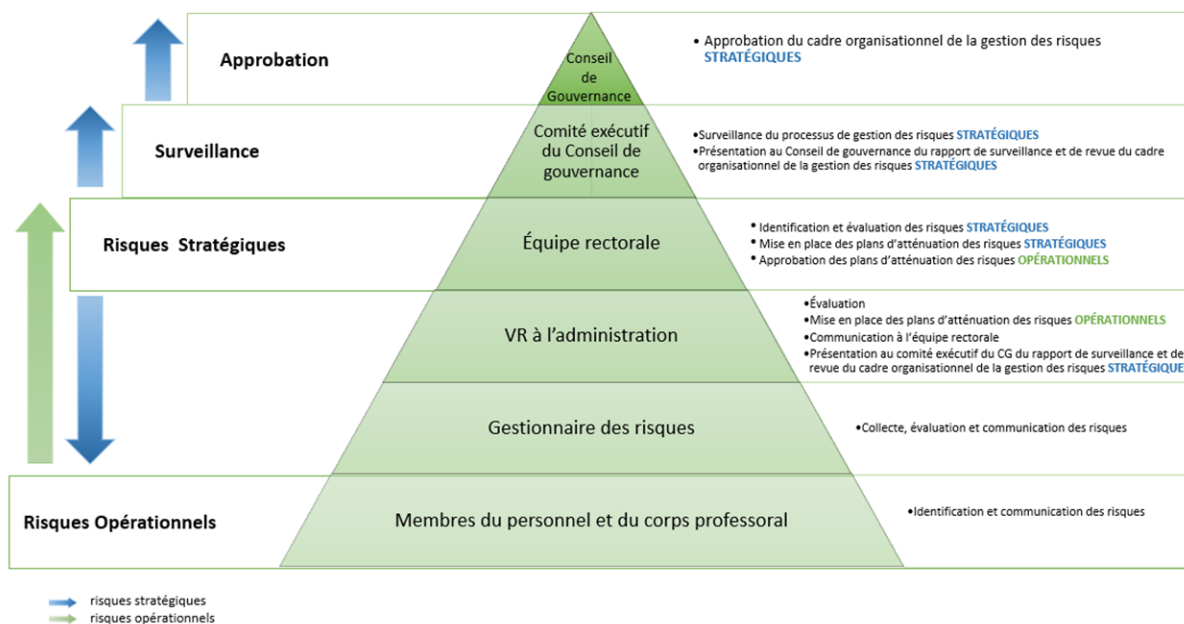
Approbation

Conseil de Gouvernance

• Approbation du cadre organisationnel de la gestion des risques STRATÉGIQUES

Surveillance

Comité exécutif du Conseil de gouvernance

•Surveillance du processus de gestion des risques STRATÉGIQUES
•Présentation au Conseil de gouvernance du rapport de surveillance et de revue du cadre organisationnel de la gestion des risques STRATÉGIQUES

Risques Stratégiques

Équipe rectorale

• Identification et évaluation des risques STRATÉGIQUES
• Mise en place des plans d'atténuation des risques STRATÉGIQUES
• Approbation des plans d'atténuation des risques OPÉRATIONNELS

VR à l'administration

•Évaluation
•Mise en place des plans d'atténuation des risques OPÉRATIONNELS
•Communication à l'équipe rectorale
•Présentation au comité exécutif du CG du rapport de surveillance et de revue du cadre organisationnel de la gestion des risques STRATÉGIQUE

Gestionnaire des risques

•Collecte, évaluation et communication des risques

Risques Opérationnels

Membres du personnel et du corps professoral

•Identification et communication des risques

risques stratégiques
risques opérationnels